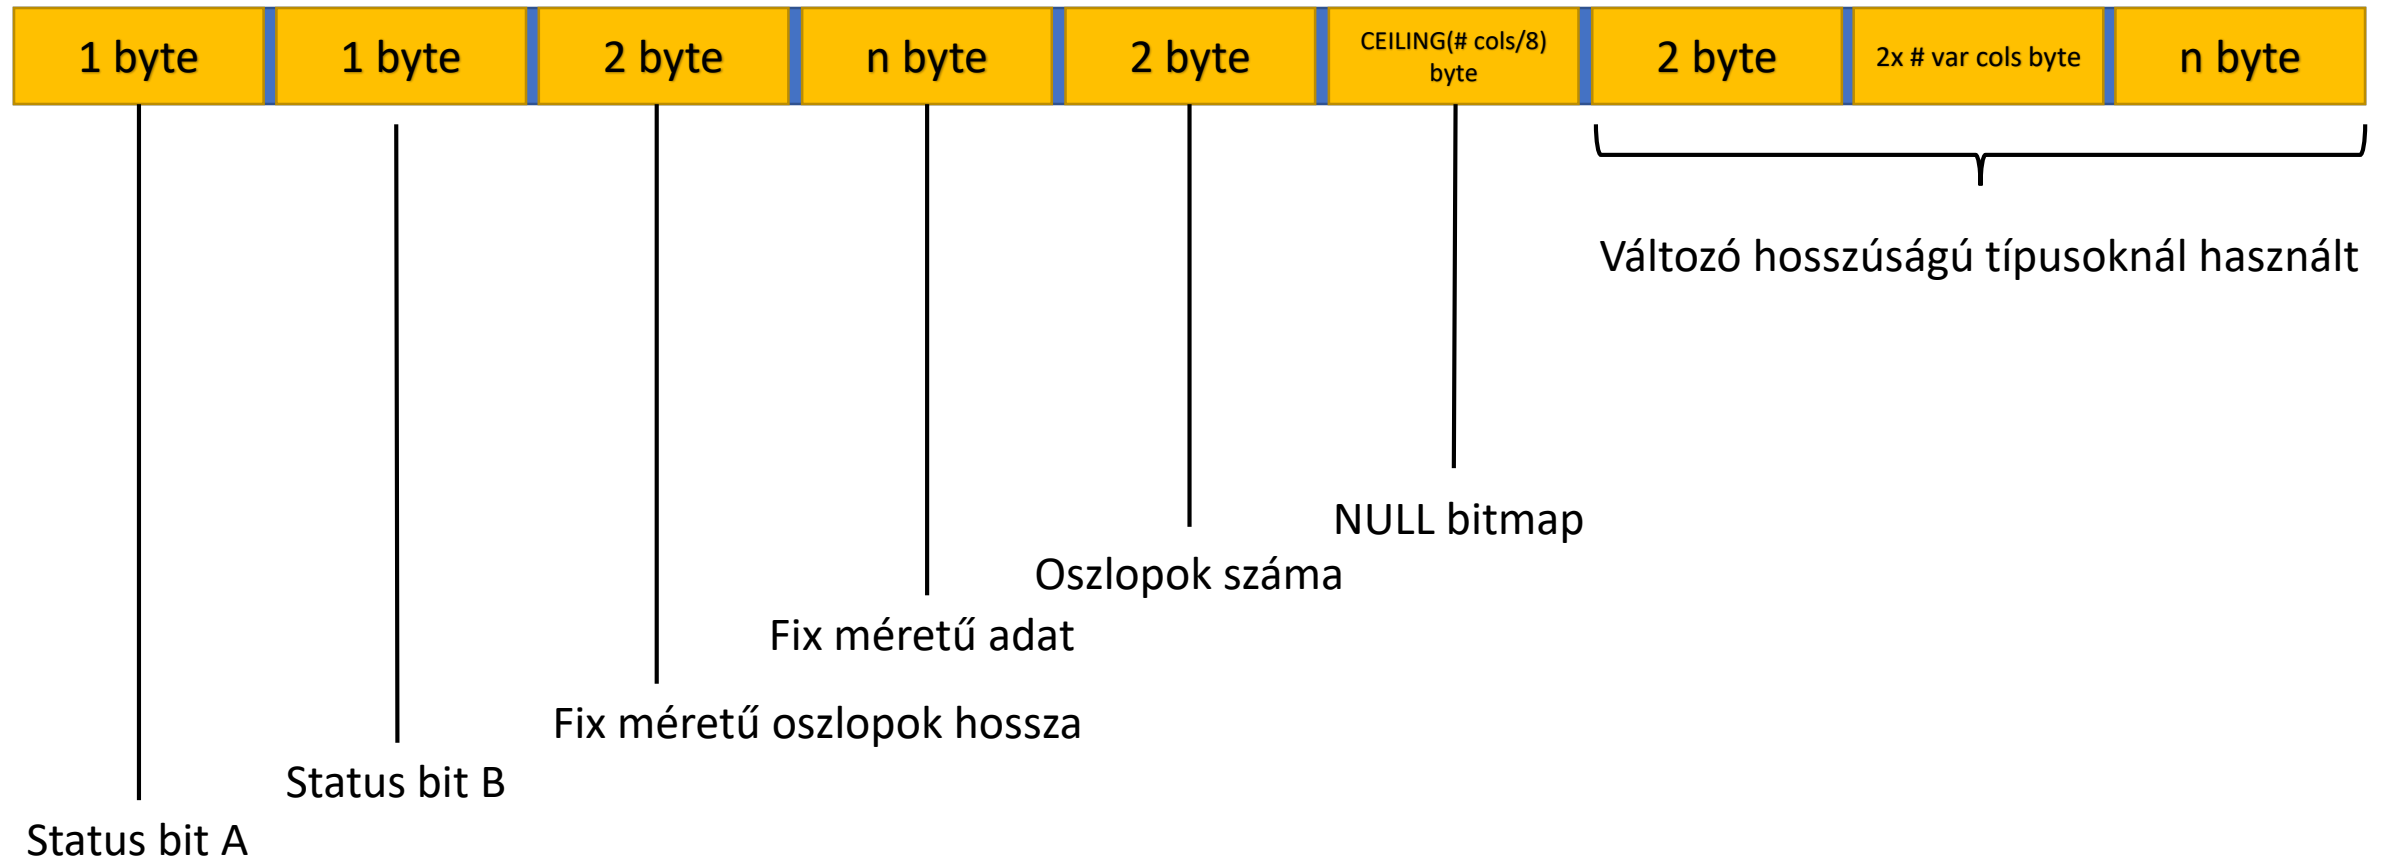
| 1 byte | 1 byte | 2 byte | n byte | 2 byte | CEILING(# cols/8) byte | 2 byte | 2x # var cols byte | n byte |
|---|---|---|---|---|---|---|---|---|

Változó hosszúságú típusoknál használt

NULL bitmap

Oszlopok száma

Fix méretű adat

Fix méretű oszlopok hossza

Status bit B

Status bit A